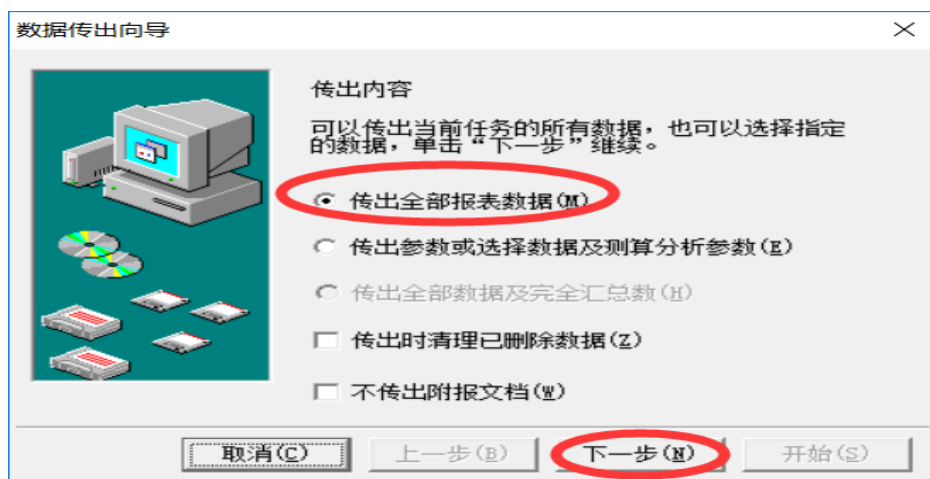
数据传出向导

传出内容

可以传出当前任务的所有数据，也可以选择指定的数据，单击“下一步”继续。

传出全部报表数据(M)

传出参数或选择数据及测算分析参数(E)

传出全部数据及完全汇总数(H)

传出时清理已删除数据(Z)

不传出附报文档(W)

取消(C)

上一步(B)

下一步(N)

开始(S)